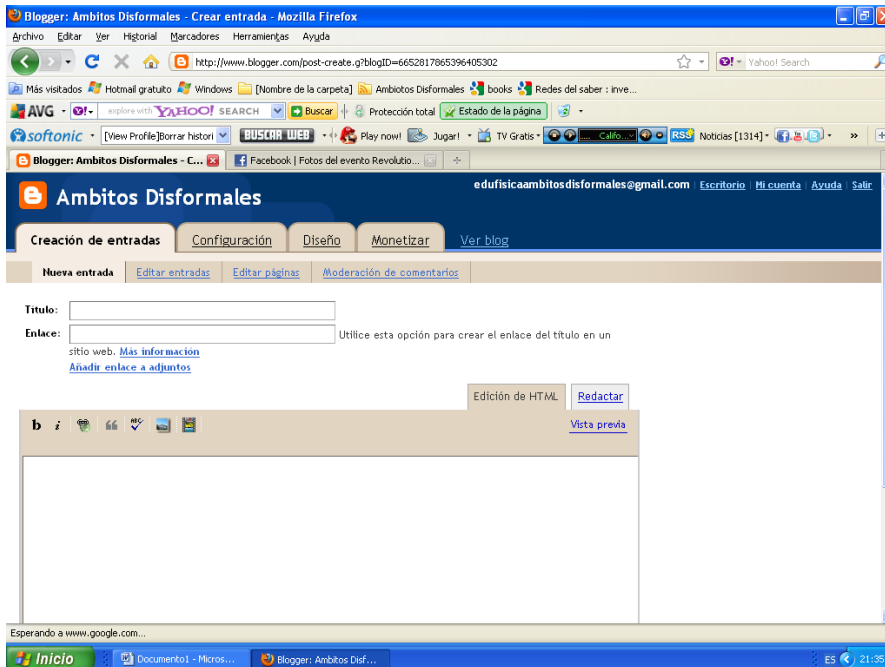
Blogger: Ambitos Disformales - Crear entrada - Mozilla Firefox

Archivo Editar Ver Historial Marcadores Herramientas Ayuda

http://www.blogger.com/post-create.g?blogID=6652817865396405302

Yahoo! Search

Más visitados Hotmail gratuito Windows [Nombre de la carpeta] Ambitos Disformales books Redes del saber : inve...

AVG explore with YAHOO! SEARCH Buscar Protección total Estado de la página

softonic [View Profile]Borrar histori BUSCAR WEB Play now! Jugar! TV Gratis Califo... RSS Noticias [1314]

Blogger: Ambitos Disformales - C... Facebook | Fotos del evento Revolutio...

Ambitos Disformales

edufisicaambitosdisformales@gmail.com | Escritorio | Mi cuenta | Ayuda | Salir

Creación de entradas Configuración Diseño Monetizar Ver blog

Nueva entrada Editar entradas Editar páginas Moderación de comentarios

Título:

Enlace: Utilice esta opción para crear el enlace del título en un sitio web. Más información

Añadir enlace a adjuntos

Edición de HTML Redactar

b i

Vista previa

Esperando a www.google.com...

Inicio Documento1 - Micros... Blogger: Ambitos Disf... ES 21:35